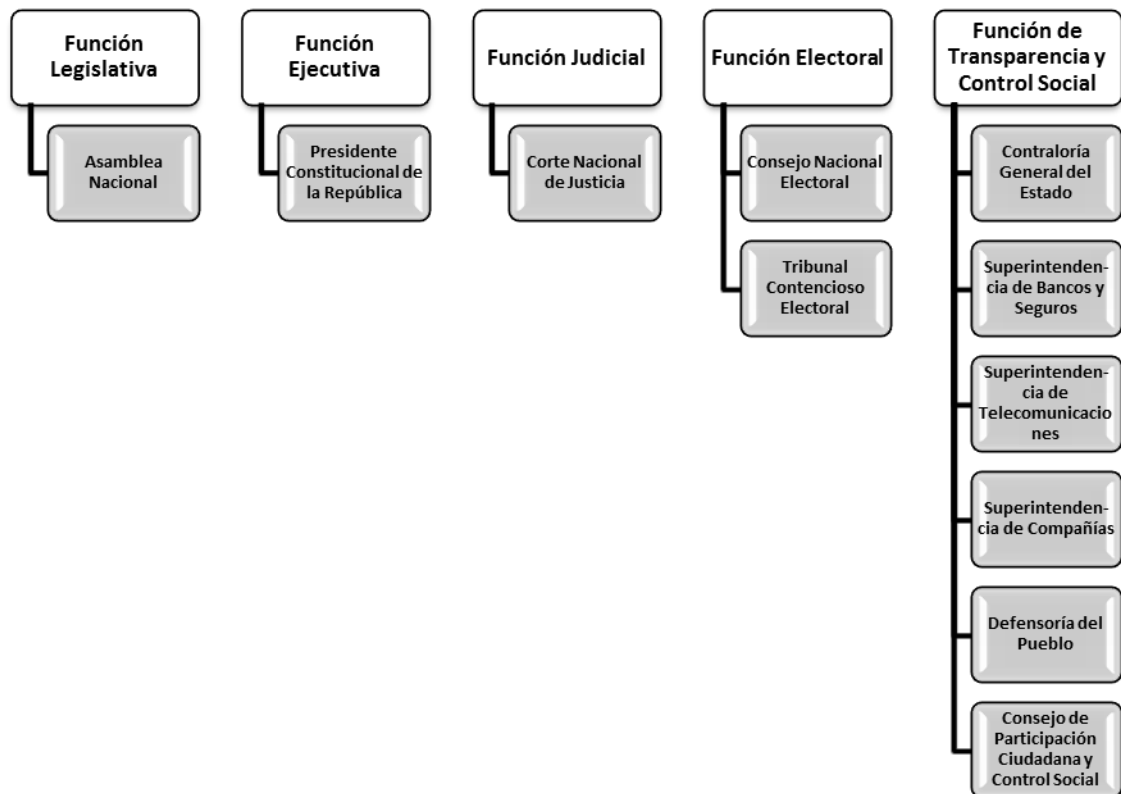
Función Legislativa

Asamblea Nacional

Función Ejecutiva

Presidente Constitucional de la República

Función Judicial

Corte Nacional de Justicia

Función Electoral

Consejo Nacional Electoral

Tribunal Contencioso Electoral

Función de Transparencia y Control Social

Contraloría General del Estado

Superintendencia de Bancos y Seguros

Superintendencia de Telecomunicaciones

Superintendencia de Compañías

Defensoría del Pueblo

Consejo de Participación Ciudadana y Control Social